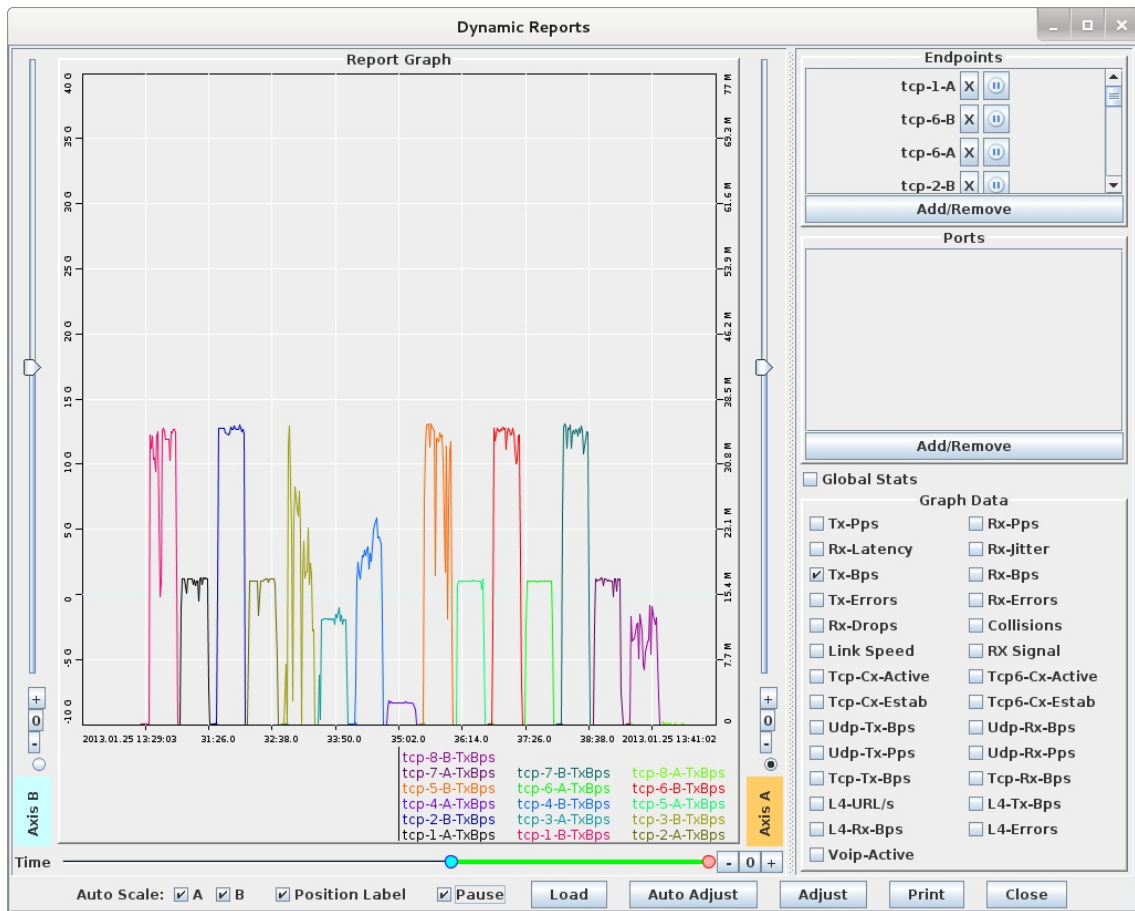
Dynamic Reports

Report Graph

40.0
35.0
30.0
25.0
20.0
15.0
10.0
5.0
0
-5.0
-10.0

77 M
69.3 M
61.6 M
53.9 M
46.2 M
38.5 M
30.8 M
23.1 M
15.4 M
7.7 M
0

2013.01.25 13:29:03
31:26.0
32:38.0
33:50.0
35:02.0
36:14.0
37:26.0
38:38.0
2013.01.25 13:41:02

tcp-8-B-TxBps
tcp-7-A-TxBps
tcp-5-B-TxBps
tcp-4-A-TxBps
tcp-2-B-TxBps
tcp-1-A-TxBps
tcp-7-B-TxBps
tcp-6-A-TxBps
tcp-4-B-TxBps
tcp-3-A-TxBps
tcp-1-B-TxBps
tcp-8-A-TxBps
tcp-6-B-TxBps
tcp-5-A-TxBps
tcp-3-B-TxBps
tcp-2-A-TxBps

+
0
-
Axis B

+
0
-
Axis A

Time
- 0 +

Endpoints
tcp-1-A X
tcp-6-B X
tcp-6-A X
tcp-2-B X
Add/Remove

Ports
Add/Remove

Global Stats

Graph Data
Tx-Pps
Rx-Pps
Rx-Latency
Rx-Jitter
Tx-Bps
Rx-Bps
Tx-Errors
Rx-Errors
Rx-Drops
Collisions
Link Speed
RX Signal
Tcp-Cx-Active
Tcp6-Cx-Active
Tcp-Cx-Estab
Tcp6-Cx-Estab
Udp-Tx-Bps
Udp-Rx-Bps
Udp-Tx-Pps
Udp-Rx-Pps
Tcp-Tx-Bps
Tcp-Rx-Bps
L4-URL/s
L4-Tx-Bps
L4-Rx-Bps
L4-Errors
Voip-Active

Auto Scale: A B Position Label Pause Load Auto Adjust Adjust Print Close